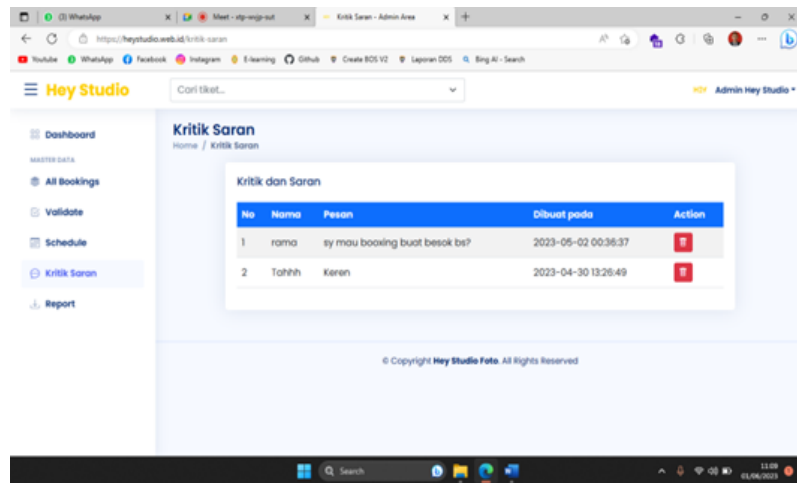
(3) WhatsApp
Meet - vtp-wqjp-out
Kritik Saran - Admin Area
https://heystudio.web.id/kritik-saran
Youtube WhatsApp Facebook Instagram E-learning Github Create BOS V2 Laporan DDS Bing AI - Search

Hey Studio
Cari tiket...
Admin Hey Studio

Dashboard
MASTER DATA
All Bookings
Validate
Schedule
Kritik Saran
Report

Kritik Saran
Home / Kritik Saran

Kritik dan Saran

| No | Nama | Pesan | Dibuat pada | Action |
|---|---|---|---|---|
| 1 | rama | sy mau booking buat besok bs? | 2023-05-02 00:36:37 | |
| 2 | Tahhh | Keren | 2023-04-30 13:26:49 | |

© Copyright Hey Studio Foto. All Rights Reserved

Search
11:09
01/06/2023